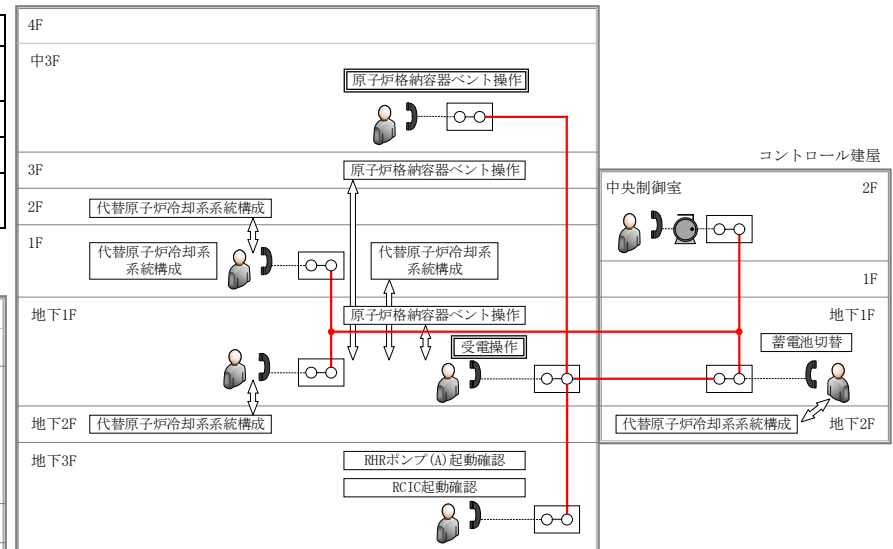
4F

中3F

原子炉格納容器ベント操作

3F

原子炉格納容器ベント操作

2F

代替原子炉冷却系系統構成

1F

代替原子炉冷却系系統構成

代替原子炉冷却系系統構成

地下1F

原子炉格納容器ベント操作

受電操作

地下2F

代替原子炉冷却系系統構成

地下3F

RHRポンプ(A)起動確認

RCIC起動確認

コントロール建屋

中央制御室

2F

1F

地下1F

蓄電池切替

代替原子炉冷却系系統構成

地下2F